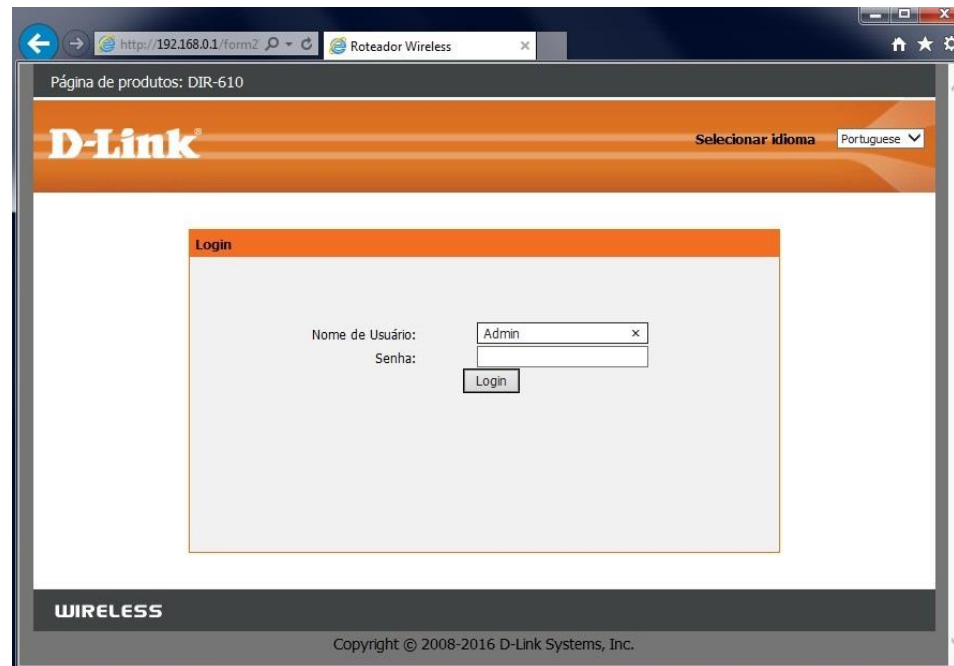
http://192.168.0.1/form2
Roteador Wireless

Página de produtos: DIR-610

D-Link

Selecionar idioma Portuguese

Login

Nome de Usuário: Admin
Senha:
Login

WIRELESS

Copyright © 2008-2016 D-Link Systems, Inc.